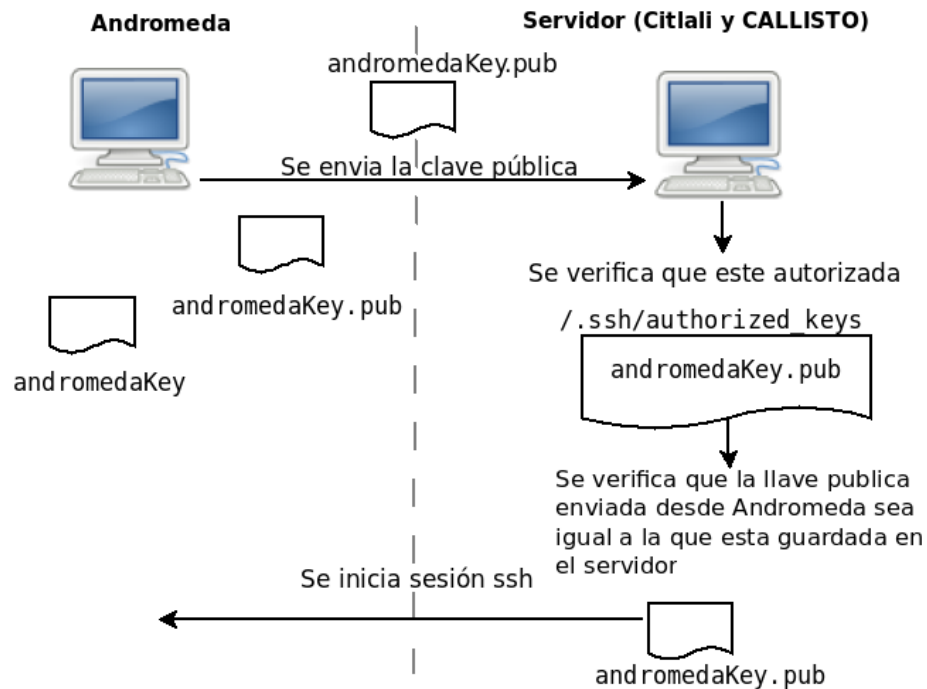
Andromeda

Servidor (Citlali y CALLISTO)

andromedaKey.pub

Se envia la clave pública

andromedaKey.pub

andromedaKey

Se verifica que este autorizada

/.ssh/authorized_keys

andromedaKey.pub

Se verifica que la llave publica enviada desde Andromeda sea igual a la que esta guardada en el servidor

Se inicia sesión ssh

andromedaKey.pub